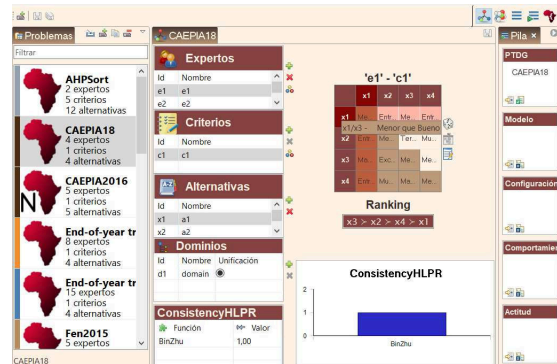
Problemas

Filtrar

AHPSort
2 expertos
5 criterios
12 alternativas

CAEPIA18
4 expertos
1 criterios
4 alternativas

CAEPIA2016
5 expertos
1 criterios
5 alternativas

End-of-year tr
8 expertos
1 criterios
4 alternativas

End-of-year tr
15 expertos
1 criterios
4 alternativas

Fen2015
5 expertos

CAEPIA18

CAEPIA18

Expertos

| Id | Nombre |
|---|---|
| e1 | e1 |
| e2 | e2 |

Criterios

| Id | Nombre |
|---|---|
| c1 | c1 |

Alternativas

| Id | Nombre |
|---|---|
| x1 | a1 |
| x2 | a2 |

Dominios

| Id | Nombre | Unificación |
|---|---|---|
| d1 | domain | ◉ |

ConsistencyHLPR

| Función | Valor |
|---|---|
| BinZhu | 1,00 |

'e1' - 'c1'

| | x1 | x2 | x3 | x4 |
|---|---|---|---|---|
| x1 | | Me... | Entr... | Me... |
| x2 | Entr... | Me... | | Mu... |
| x3 | Mu... | Exc... | Me... | Mu... |
| x4 | Entr... | Me... | Entr... | Me... |

x1/x3 - Menor que Bueno

Ranking

x3 > x2 > x4 > x1

ConsistencyHLPR

2
1
0
BinZhu

Pila

PTDG

CAEPIA18

Modelo

Configuración

Comportamient

Actitud